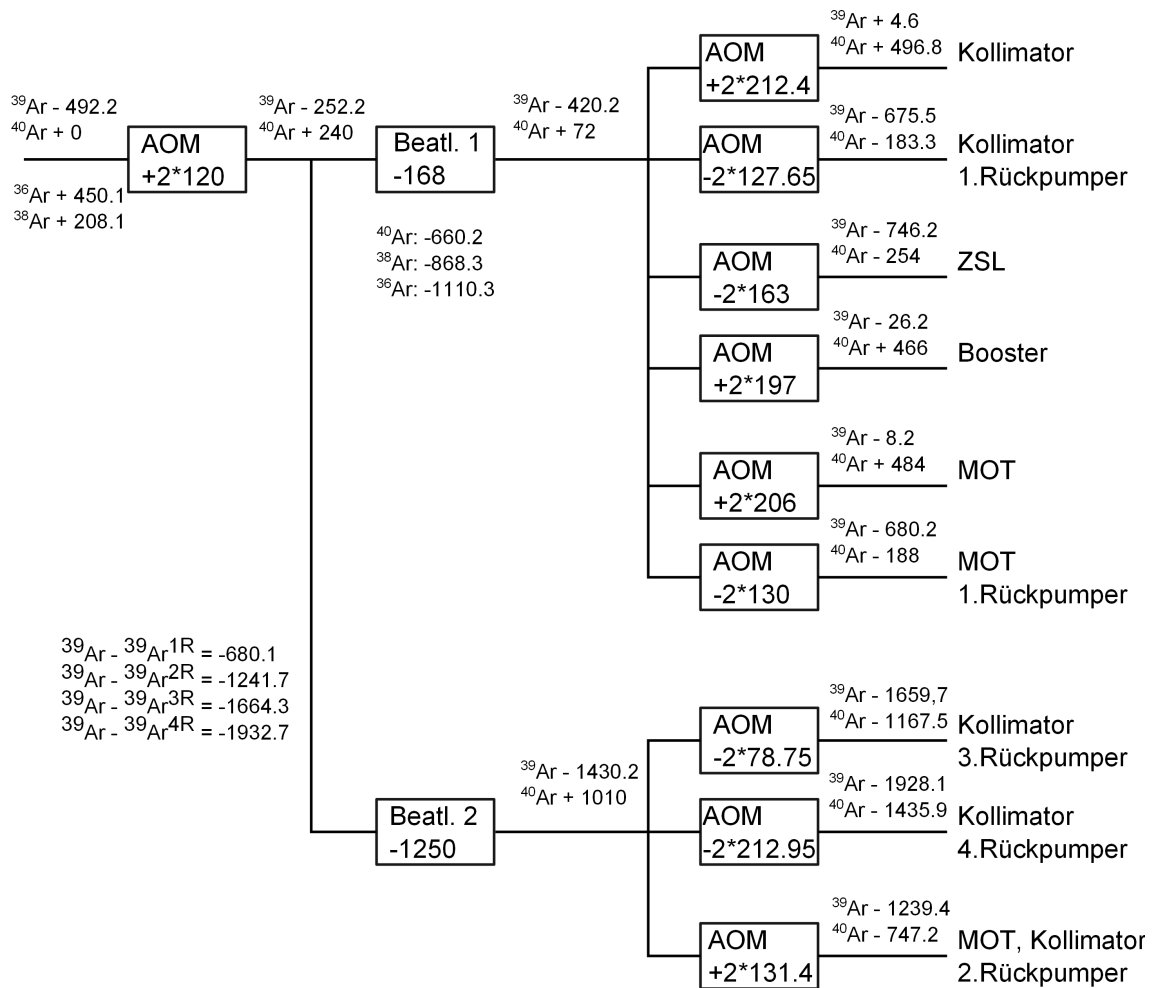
$^{39}$Ar - 492.2
$^{40}$Ar + 0

AOM
+2*120

$^{36}$Ar + 450.1
$^{38}$Ar + 208.1

$^{39}$Ar - 252.2
$^{40}$Ar + 240

Beatl. 1
-168

$^{40}$Ar: -660.2
$^{38}$Ar: -868.3
$^{36}$Ar: -1110.3

$^{39}$Ar - 420.2
$^{40}$Ar + 72

$^{39}$Ar + 4.6
$^{40}$Ar + 496.8

AOM
+2*212.4

Kollimator

$^{39}$Ar - 675.5
$^{40}$Ar - 183.3

AOM
-2*127.65

Kollimator
1.Rückpumper

$^{39}$Ar - 746.2
$^{40}$Ar - 254

AOM
-2*163

ZSL

$^{39}$Ar - 26.2
$^{40}$Ar + 466

AOM
+2*197

Booster

$^{39}$Ar - 8.2
$^{40}$Ar + 484

AOM
+2*206

MOT

$^{39}$Ar - 680.2
$^{40}$Ar - 188

AOM
-2*130

MOT
1.Rückpumper

$^{39}$Ar - $^{39}$Ar$^{1R}$ = -680.1
$^{39}$Ar - $^{39}$Ar$^{2R}$ = -1241.7
$^{39}$Ar - $^{39}$Ar$^{3R}$ = -1664.3
$^{39}$Ar - $^{39}$Ar$^{4R}$ = -1932.7

$^{39}$Ar - 1430.2
$^{40}$Ar + 1010

Beatl. 2
-1250

$^{39}$Ar - 1659,7
$^{40}$Ar - 1167.5

AOM
-2*78.75

Kollimator
3.Rückpumper

$^{39}$Ar - 1928.1
$^{40}$Ar - 1435.9

AOM
-2*212.95

Kollimator
4.Rückpumper

$^{39}$Ar - 1239.4
$^{40}$Ar - 747.2

AOM
+2*131.4

MOT, Kollimator
2.Rückpumper